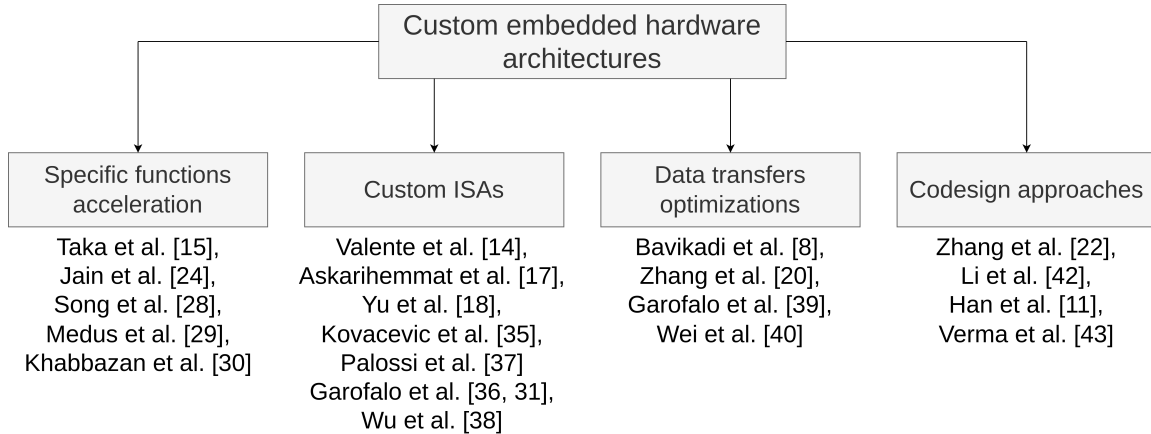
Custom embedded hardware architectures

Specific functions acceleration

Taka et al. [15],
Jain et al. [24],
Song et al. [28],
Medus et al. [29],
Khabbazan et al. [30]

Custom ISAs

Valente et al. [14],
Askarihemmat et al. [17],
Yu et al. [18],
Kovacevic et al. [35],
Palossi et al. [37]
Garofalo et al. [36, 31],
Wu et al. [38]

Data transfers optimizations

Bavikadi et al. [8],
Zhang et al. [20],
Garofalo et al. [39],
Wei et al. [40]

Codesign approaches

Zhang et al. [22],
Li et al. [42],
Han et al. [11],
Verma et al. [43]